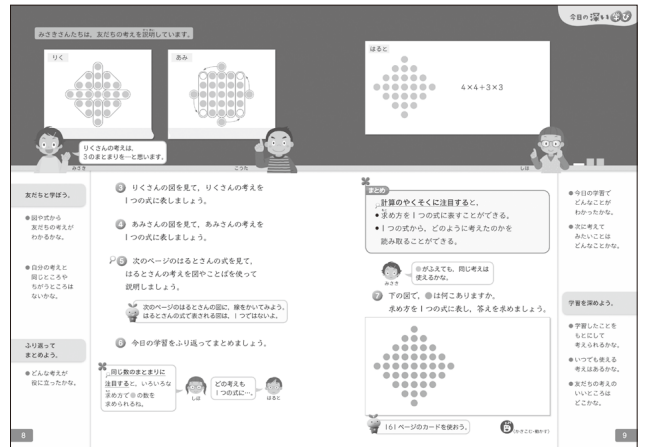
今日の深い学び

みさきさんたちは、友だちの考えを説明しています。

りく

あみ

はると

$4\times4+3\times3$

りくさんの考えは、3のまとまりを…と思います。

みさき

こうた

しほ

友だちと学ぼう。

●図や式から友だちの考えがわかるかな。

●自分の考えと同じところやちがうところはないかな。

ふり返ってまとめよう。

●どんな考えが役に立ったかな。

3 りくさんの図を見て、りくさんの考えを1つの式に表しましょう。

4 あみさんの図を見て、あみさんの考えを1つの式に表しましょう。

5 次のページのはるとさんの式を見て、はるとさんの考えを図やことばを使って説明しましょう。

次のページのはるとさんの図に、線をかいてみよう。はるとさんの式で表される図は、1つではないよ。

6 今日の学習をふり返ってまとめましょう。

同じ数のまとまりに注目すると、いろいろなまとめ方で●の数を求められるね。

しほ

どの考えも1つの式に…。

はると

まとめ

計算のやくそくに注目すると、

●求め方を1つの式に表すことができる。

●1つの式から、どのように考えたのかを読み取ることができる。

●がふえても、同じ考えは使えるかな。

みさき

7 下の図で、●は何こありますか。求め方を1つの式に表し、答えを求めましょう。

161ページのカードを使おう。

(かきこむ・動かす)

●今日の学習でどんなことがわかったかな。

●次に考えてみたいことはどんなことかな。

学習を深めよう。

●学習したことをもとにして考えられるかな。

●いつでも使える考えはあるかな。

●友だちの考えのいいところはどこかな。

8

9